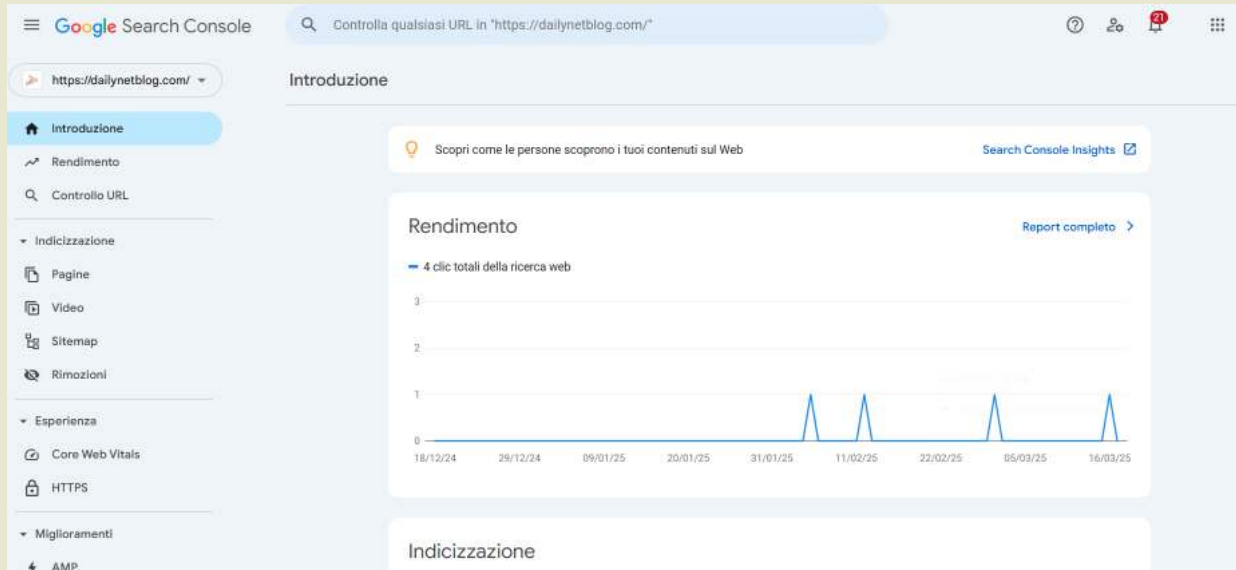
Google Search Console

Controlla qualsiasi URL in "https://dailynetblog.com/"

21

https://dailynetblog.com/

Introduzione

Introduzione
Rendimento
Controllo URL

Indicizzazione
Pagine
Video
Sitemap
Rimozioni

Esperienza
Core Web Vitals
HTTPS

Miglioramenti
AMP

Scopri come le persone scoprono i tuoi contenuti sul Web

Search Console Insights

Rendimento

Report completo

4 clic totali della ricerca web

3
2
1
0

18/12/24 29/12/24 09/01/25 20/01/25 31/01/25 11/02/25 22/02/25 05/03/25 16/03/25

Indicizzazione